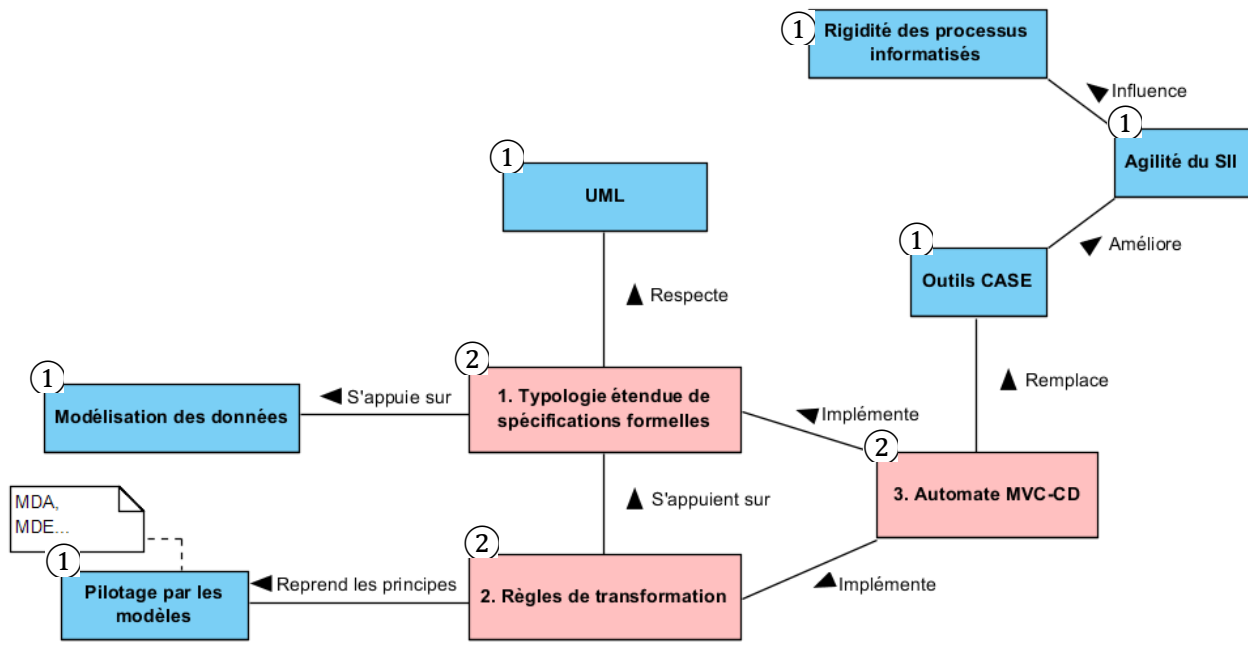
1 Rigidité des processus informatisés

Influence

1 Agilité du SII

1 UML

Améliore

1 Outils CASE

Respecte

Remplace

1 Modélisation des données

S'appuie sur

2 1. Typologie étendue de spécifications formelles

Implémente

2 3. Automate MVC-CD

MDA, MDE...

S'appuient sur

1 Pilotage par les modèles

Reprend les principes

2 2. Règles de transformation

Implémente